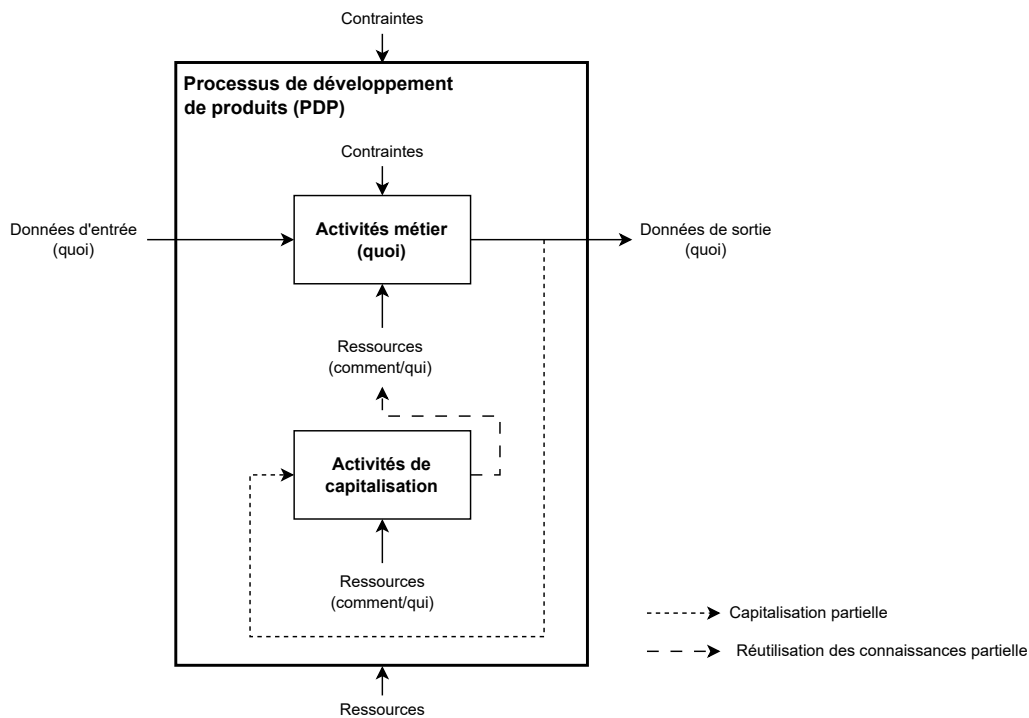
Contraintes

Processus de développement de produits (PDP)

Contraintes

Données d'entrée (quoi)

Activités métier (quoi)

Données de sortie (quoi)

Ressources (comment/qui)

Activités de capitalisation

Ressources (comment/qui)

Capitalisation partielle

Réutilisation des connaissances partielle

Ressources